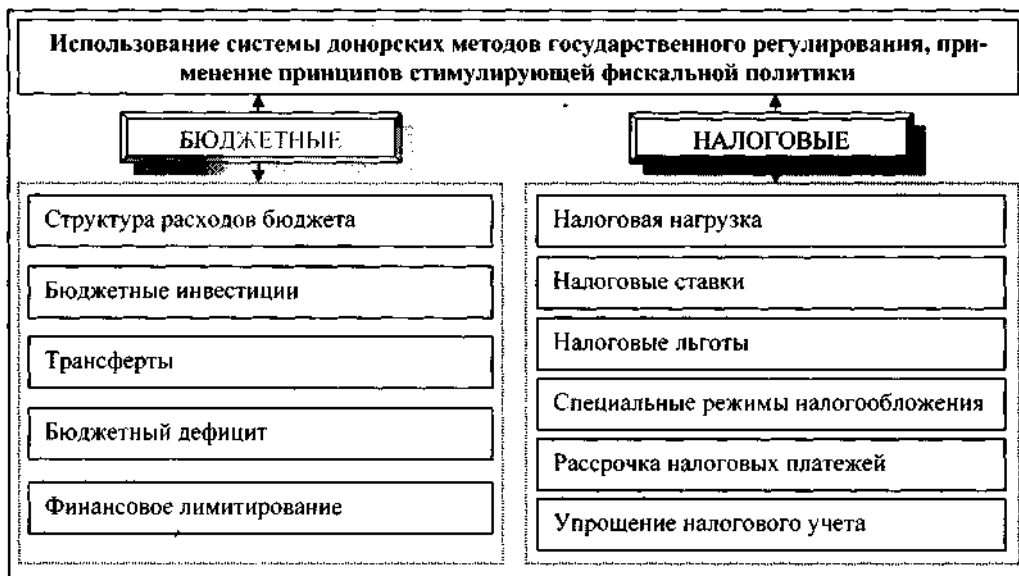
Использование системы донорских методов государственного регулирования, применение принципов стимулирующей фискальной политики

БЮДЖЕТНЫЕ

Структура расходов бюджета

Бюджетные инвестиции

Трансферты

Бюджетный дефицит

Финансовое лимитирование

НАЛОГОВЫЕ

Налоговая нагрузка

Налоговые ставки

Налоговые льготы

Специальные режимы налогообложения

Рассрочка налоговых платежей

Упрощение налогового учета